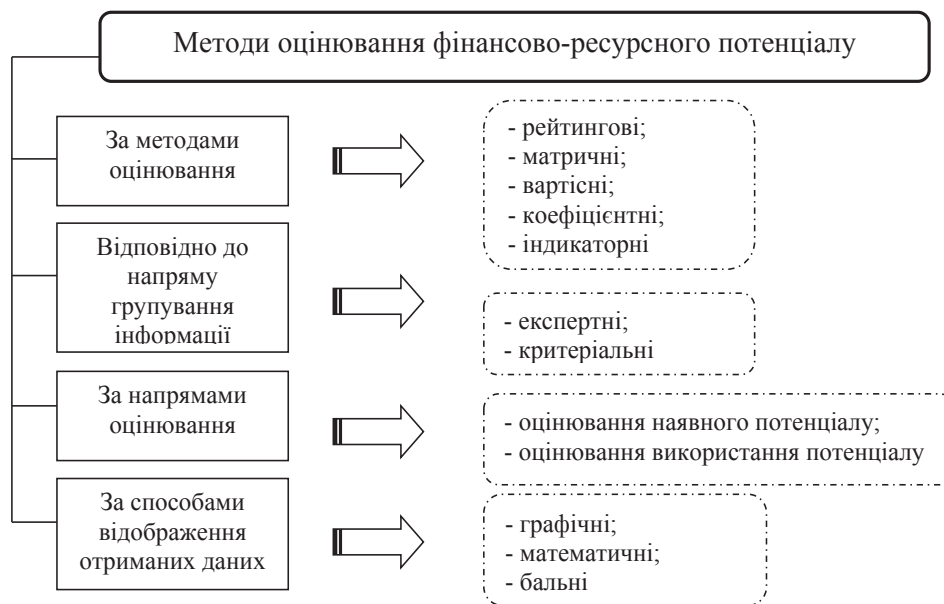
Методи оцінювання фінансово-ресурсного потенціалу

За методами оцінювання

- рейтингові;
- матричні;
- вартісні;
- коефіцієнтні;
- індикаторні

Відповідно до напряму групування інформації

- експертні;
- критеріальні

За напрямами оцінювання

- оцінювання наявного потенціалу;
- оцінювання використання потенціалу

За способами відображення отриманих даних

- графічні;
- математичні;
- бальні